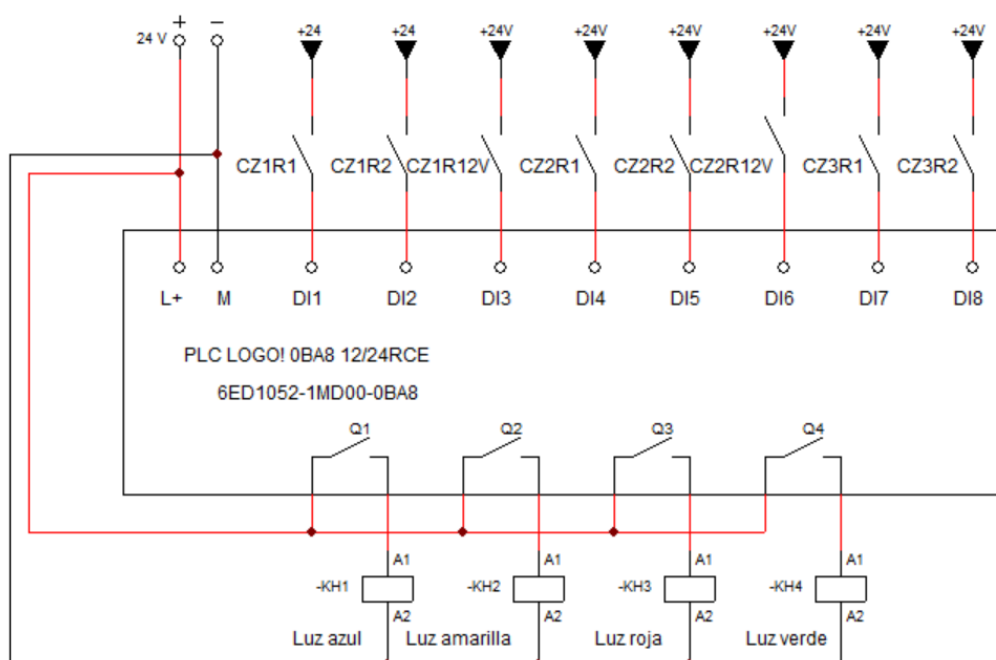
24 V + −

+24 +24 +24V +24V +24V +24V +24V +24V

CZ1R1 CZ1R2 CZ1R12V CZ2R1 CZ2R2 CZ2R12V CZ3R1 CZ3R2

L+ M DI1 DI2 DI3 DI4 DI5 DI6 DI7 DI8

PLC LOGO! 0BA8 12/24RCE

6ED1052-1MD00-0BA8

Q1 Q2 Q3 Q4

A1 A1 A1 A1

-KH1 -KH2 -KH3 -KH4

A2 A2 A2 A2

Luz azul Luz amarilla Luz roja Luz verde